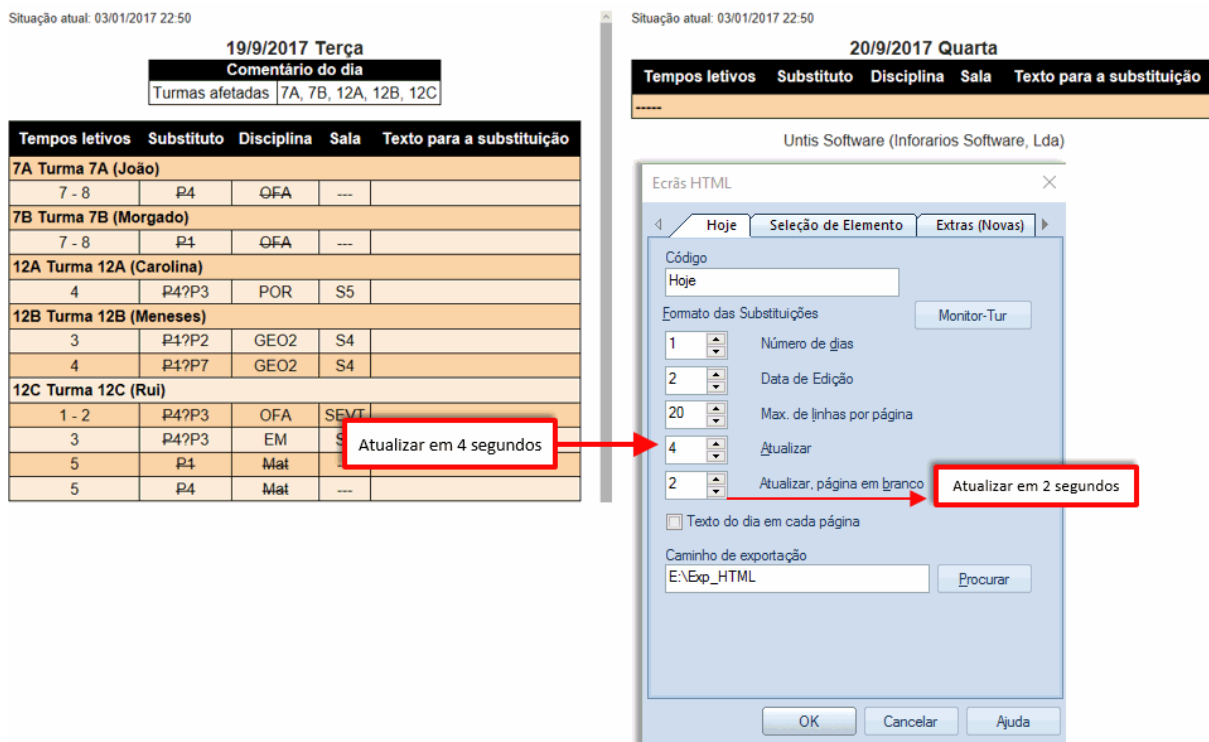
Situação atual: 03/01/2017 22:50

19/9/2017 Terça

| Comentário do dia | |
|---|---|
| Turmas afetadas | 7A, 7B, 12A, 12B, 12C |

| Tempos letivos | Substituto | Disciplina | Sala | Texto para a substituição |
|---|---|---|---|---|
| 7A Turma 7A (João) | | | | |
| 7 - 8 | P4 | OFA | --- | |
| 7B Turma 7B (Morgado) | | | | |
| 7 - 8 | P1 | OFA | --- | |
| 12A Turma 12A (Carolina) | | | | |
| 4 | P4?P3 | POR | S5 | |
| 12B Turma 12B (Meneses) | | | | |
| 3 | P1?P2 | GEO2 | S4 | |
| 4 | P1?P7 | GEO2 | S4 | |
| 12C Turma 12C (Rui) | | | | |
| 1 - 2 | P4?P3 | OFA | SEVT | |
| 3 | P4?P3 | EM | S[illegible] | |
| 5 | P1 | Mat | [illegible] | |
| 5 | P4 | Mat | --- | |

Atualizar em 4 segundos

Situação atual: 03/01/2017 22:50

20/9/2017 Quarta

| Tempos letivos | Substituto | Disciplina | Sala | Texto para a substituição |
|---|---|---|---|---|
| ----- | | | | |

Untis Software (Inforarios Software, Lda)

Ecrãs HTML

Hoje | Seleção de Elemento | Extras (Novas)

Código
Hoje

Formato das Substituições
Monitor-Tur

1 Número de dias
2 Data de Edição
20 Max. de linhas por página
4 Atualizar
2 Atualizar, página em branco

Atualizar em 2 segundos

Texto do dia em cada página

Caminho de exportação
E:\Exp_HTML
Procurar

OK | Cancelar | Ajuda